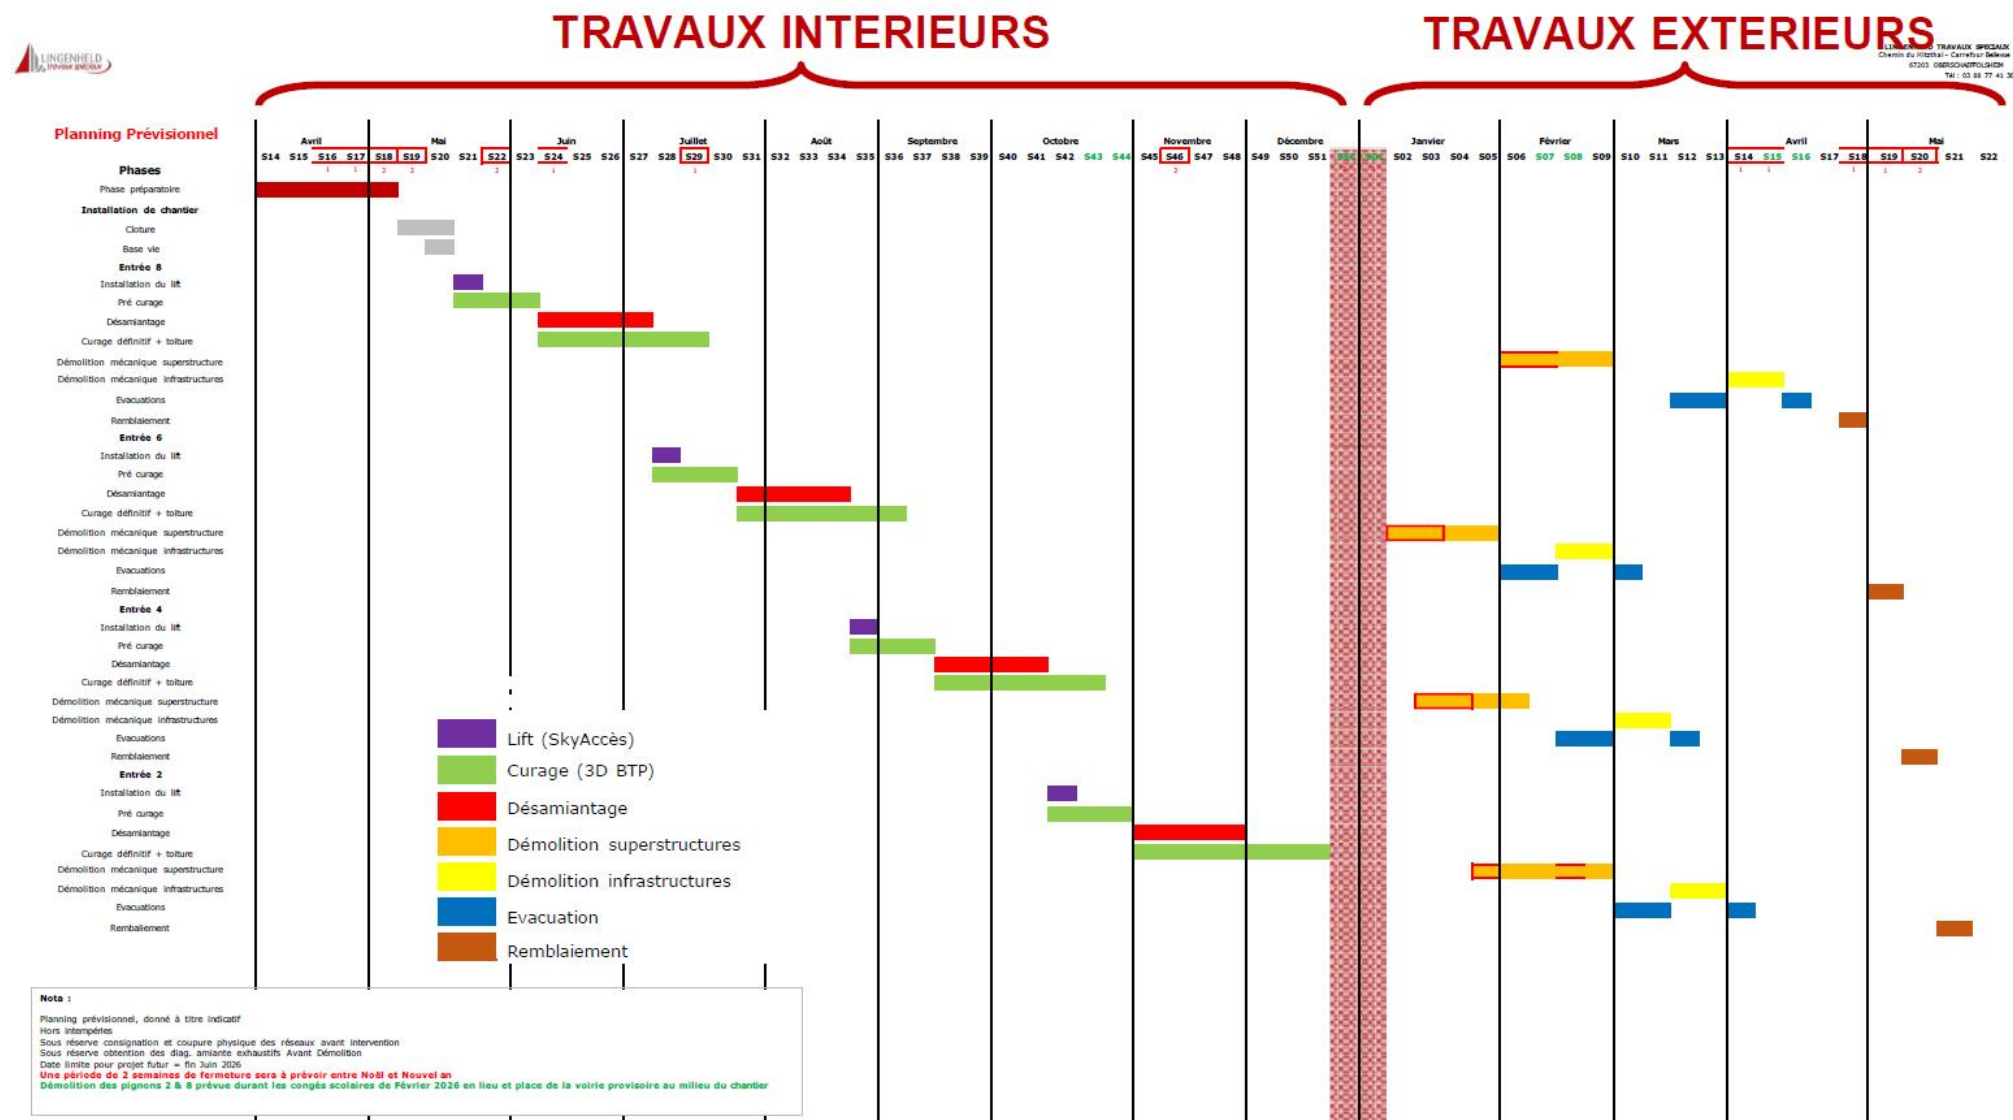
TRAVAUX INTERIEURS

TRAVAUX EXTERIEURS

LINGENHELD travaux spéciaux

LINGENHELD TRAVAUX SPECIAUX
Chemin du Hitzthal - Carrefour Bellevue
67203 OBERSCHAEFFOLSHEIM
Tél : 03 88 77 41 30

Planning Prévisionnel

Avril | Mai | Juin | Juillet | Août | Septembre | Octobre | Novembre | Décembre | Janvier | Février | Mars | Avril | Mai

S14 S15 S16 S17 S18 S19 S20 S21 S22 S23 S24 S25 S26 S27 S28 S29 S30 S31 S32 S33 S34 S35 S36 S37 S38 S39 S40 S41 S42 S43 S44 S45 S46 S47 S48 S49 S50 S51 S52 S01 S02 S03 S04 S05 S06 S07 S08 S09 S10 S11 S12 S13 S14 S15 S16 S17 S18 S19 S20 S21 S22

Phases
Phase préparatoire
Installation de chantier
Cloture
Base vie
Entrée 8
Installation du lift
Pré curage
Désamiantage
Curage définitif + toiture
Démolition mécanique superstructure
Démolition mécanique infrastructures
Evacuations
Remblaiement
Entrée 6
Installation du lift
Pré curage
Désamiantage
Curage définitif + toiture
Démolition mécanique superstructure
Démolition mécanique infrastructures
Evacuations
Remblaiement
Entrée 4
Installation du lift
Pré curage
Désamiantage
Curage définitif + toiture
Démolition mécanique superstructure
Démolition mécanique infrastructures
Evacuations
Remblaiement
Entrée 2
Installation du lift
Pré curage
Désamiantage
Curage définitif + toiture
Démolition mécanique superstructure
Démolition mécanique infrastructures
Evacuations
Remblaiement

Lift (SkyAccès)
Curage (3D BTP)
Désamiantage
Démolition superstructures
Démolition infrastructures
Evacuation
Remblaiement

Nota :
Planning prévisionnel, donné à titre indicatif
Hors intempéries
Sous réserve consignation et coupure physique des réseaux avant intervention
Sous réserve obtention des diag. amiante exhaustifs Avant Démolition
Date limite pour projet futur = fin Juin 2026
Une période de 2 semaines de fermeture sera à prévoir entre Noël et Nouvel an
Démolition des pignons 2 & 8 prévue durant les congés scolaires de Février 2026 en lieu et place de la voirie provisoire au milieu du chantier